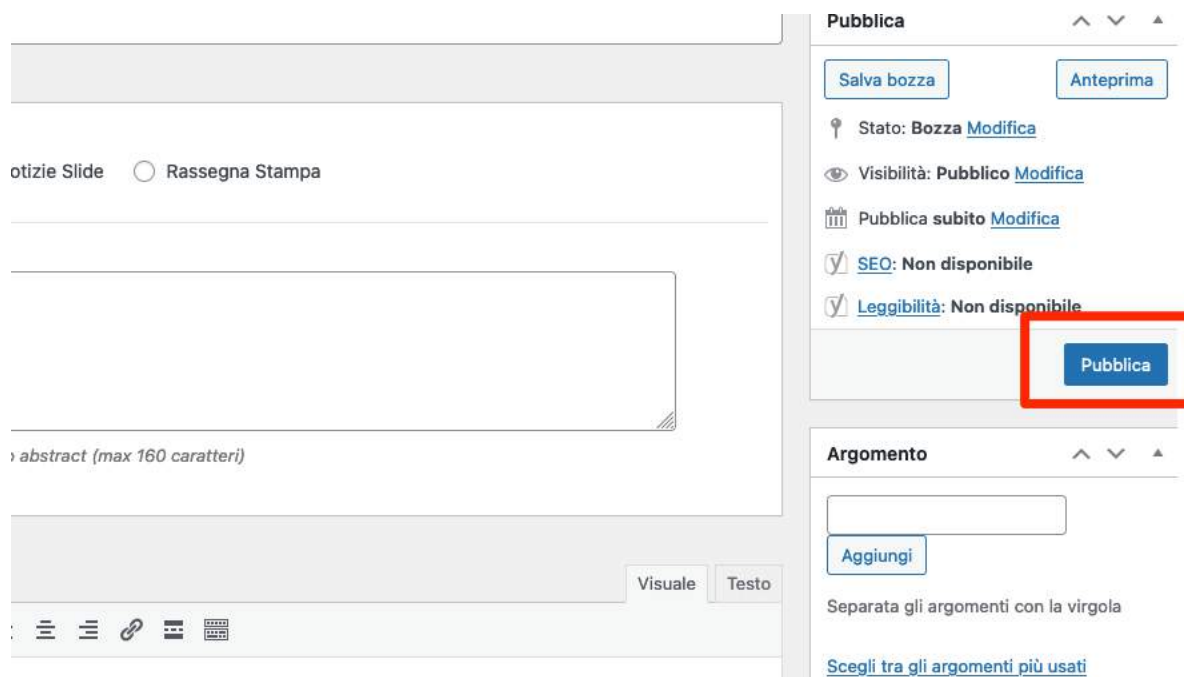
otizie Slide

Rassegna Stampa

abstract (max 160 caratteri)

Visuale Testo

Pubblica

Salva bozza

Anteprima

Stato: Bozza Modifica

Visibilità: Pubblico Modifica

Pubblica subito Modifica

SEO: Non disponibile

Leggibilità: Non disponibile

Pubblica

Argomento

Aggiungi

Separata gli argomenti con la virgola

Scegli tra gli argomenti più usati